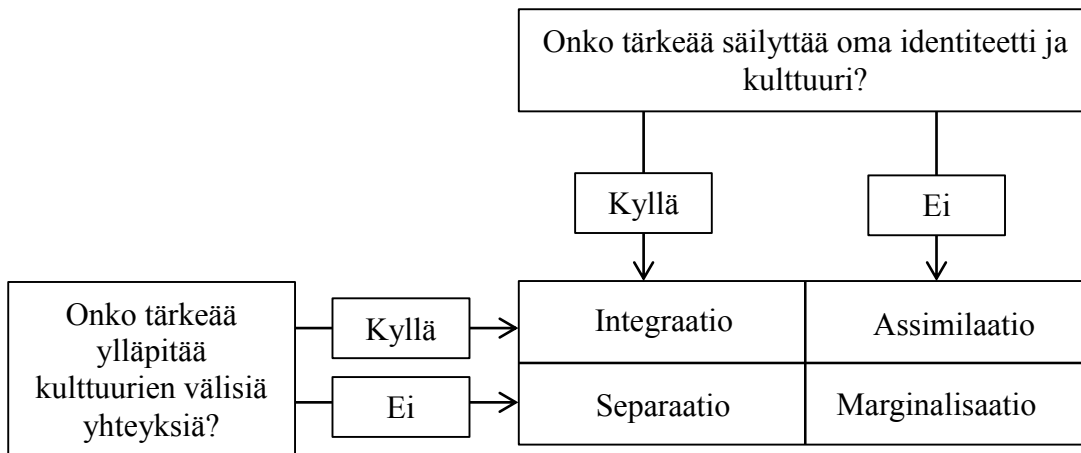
Onko tärkeää säilyttää oma identiteetti ja kulttuuri?

Kyllä

Ei

Onko tärkeää ylläpitää kulttuurien välisiä yhteyksiä?

Kyllä

Ei

| Integraatio | Assimilaatio |
|---|---|
| Separaatio | Marginalisaatio |